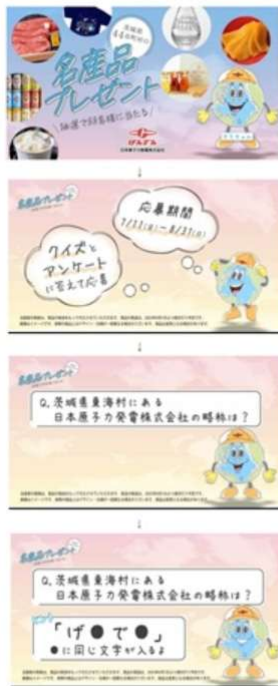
茨城県
名産品が当たる
名産品プレゼント
抽選で計名様に当たる
げんでん
日本原子力発電株式会社

名産品プレゼント
応募期間
7/31(水)～8/31(土)
クイズと
アンケート
に答えて応募

名産品プレゼント
Q.茨城県東海村にある
日本原子力発電株式会社の略称は？

名産品プレゼント
Q.茨城県東海村にある
日本原子力発電株式会社の略称は？
ヒント
「げ●で●」
●に同じ文字が入るよ